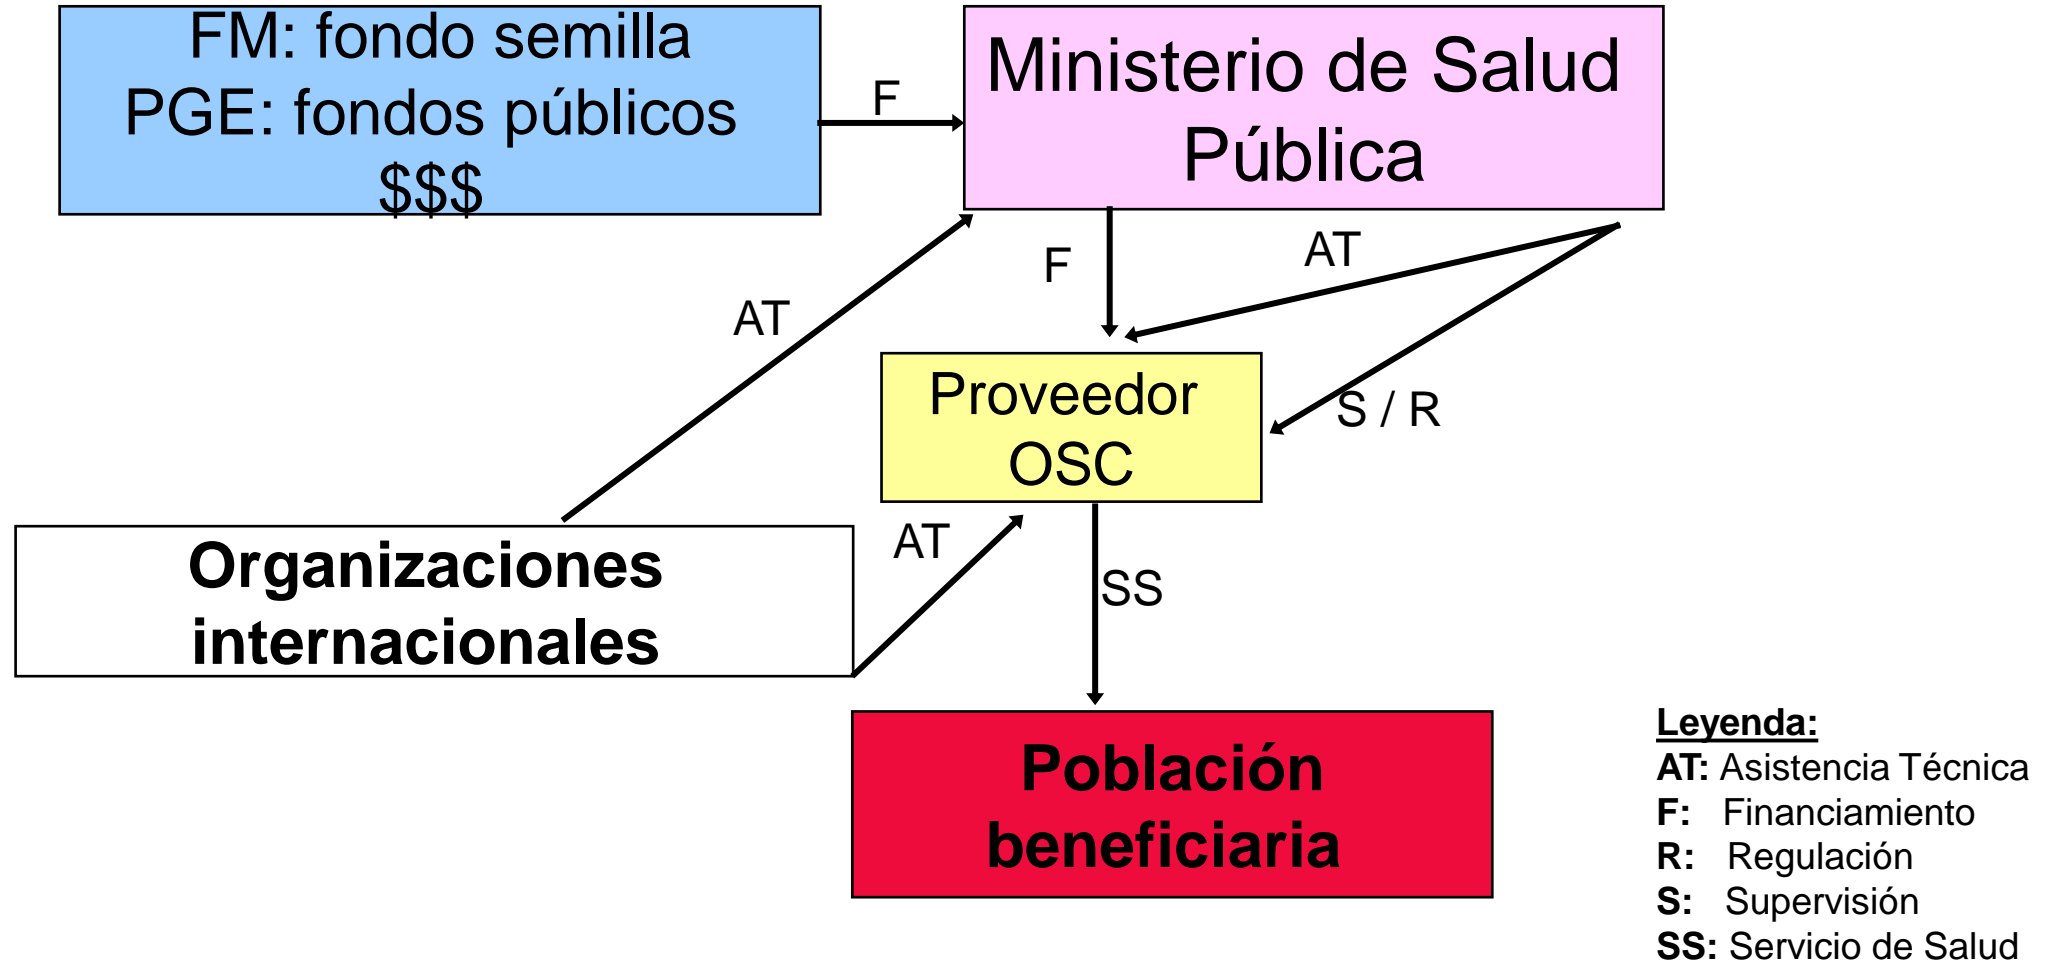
FM: fondo semilla
PGE: fondos públicos
$$$

F

Ministerio de Salud Pública

F

AT

AT

Proveedor OSC

S / R

Organizaciones internacionales

AT

SS

Población beneficiaria

Leyenda:
AT: Asistencia Técnica
F: Financiamiento
R: Regulación
S: Supervisión
SS: Servicio de Salud